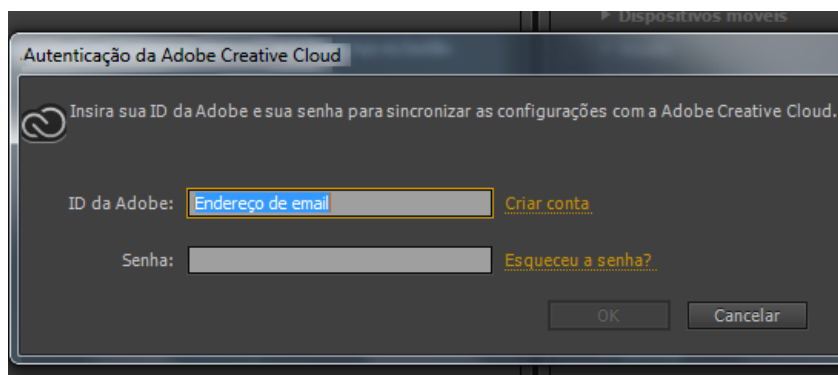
▸ Dispositivos móveis

Autenticação da Adobe Creative Cloud

Insira sua ID da Adobe e sua senha para sincronizar as configurações com a Adobe Creative Cloud.

ID da Adobe: Endereço de email Criar conta

Senha: Esqueceu a senha?

OK Cancelar